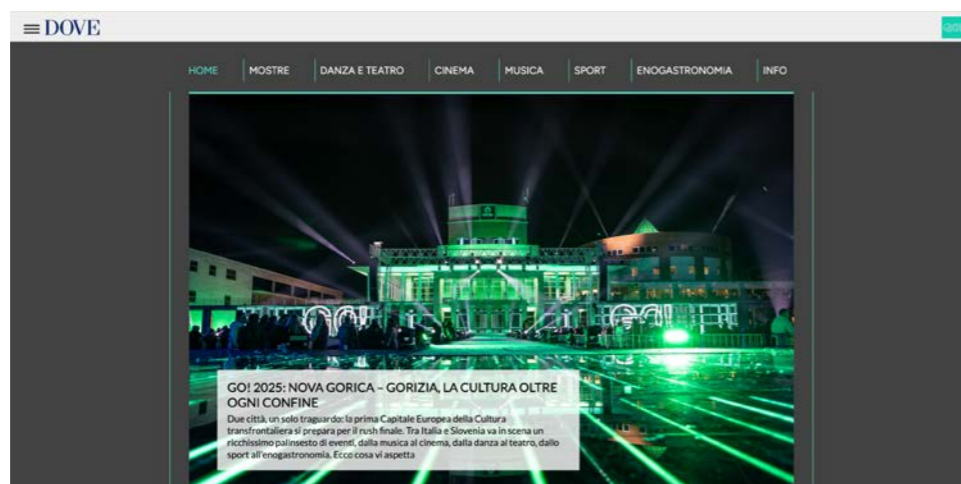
≡ DOVE

HOME | MOSTRE | DANZA E TEATRO | CINEMA | MUSICA | SPORT | ENOGASTRONOMIA | INFO

GO! 2025: NOVA GORICA – GORIZIA, LA CULTURA OLTRE OGNI CONFINE

Due città, un solo traguardo: la prima Capitale Europea della Cultura transfrontaliera si prepara per il rush finale. Tra Italia e Slovenia va in scena un ricchissimo palinsesto di eventi, dalla musica al cinema, dalla danza al teatro, dallo sport all'enogastronomia. Ecco cosa vi aspetta